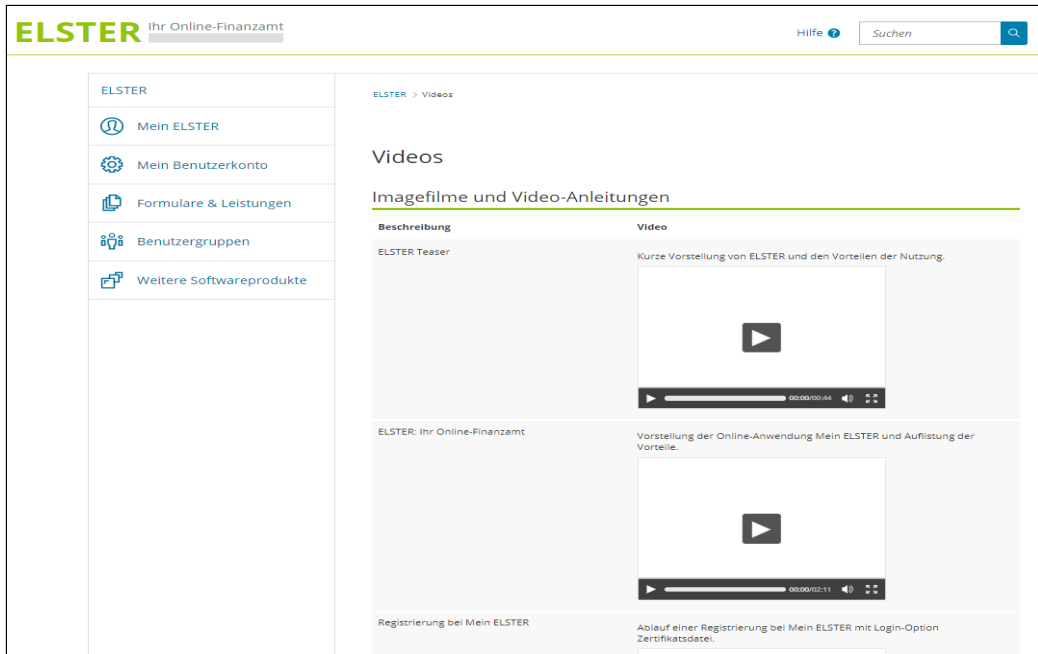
ELSTER Ihr Online-Finanzamt

Hilfe

Suchen

ELSTER

Mein ELSTER

Mein Benutzerkonto

Formulare & Leistungen

Benutzergruppen

Weitere Softwareprodukte

ELSTER > Videos

Videos

Imagefilme und Video-Anleitungen

| Beschreibung | Video |
|---|---|
| ELSTER Teaser | Kurze Vorstellung von ELSTER und den Vorteilen der Nutzung. 00:00/00:44 |
| ELSTER: Ihr Online-Finanzamt | Vorstellung der Online-Anwendung Mein ELSTER und Auflistung der Vorteile. 00:00/02:11 |
| Registrierung bei Mein ELSTER | Ablauf einer Registrierung bei Mein ELSTER mit Login-Option Zertifikatsdatei. |